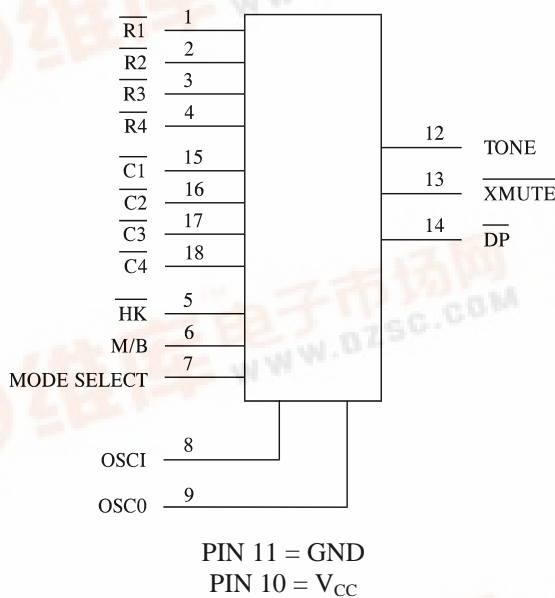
$\overline{R1}$ 1
$\overline{R2}$ 2
$\overline{R3}$ 3
$\overline{R4}$ 4
$\overline{C1}$ 15
$\overline{C2}$ 16
$\overline{C3}$ 17
$\overline{C4}$ 18
$\overline{HK}$ 5
M/B 6
MODE SELECT 7
OSCI 8
OSC0 9
12 TONE
13 $\overline{XMUTE}$
14 $\overline{DP}$

维库电子市场网
WWW.DZSC.COM

PIN 11 = GND
PIN 10 = $V_{CC}$